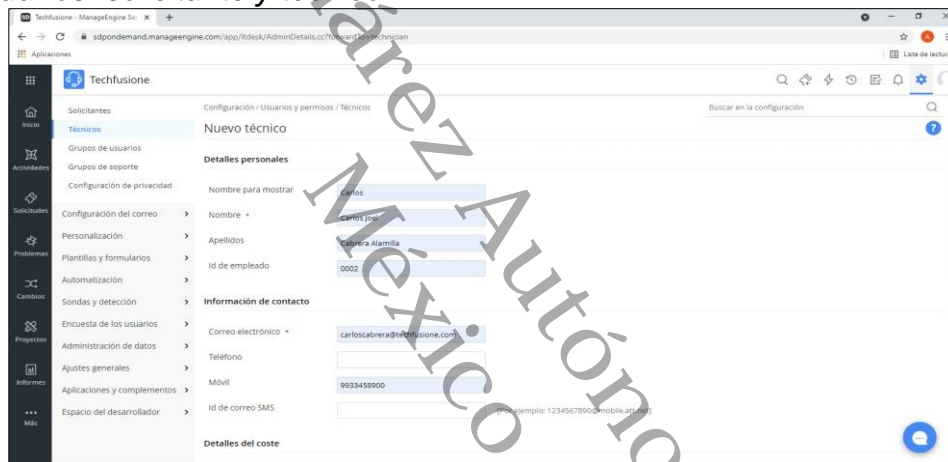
Techfusione - ManageEngine Se ×  +

sdpondemand.manageengine.com/app/itdesk/AdminDetails.cc?forward=technician

Aplicaciones

Lista de lectura

Techfusione

Inicio

Actividades

Solicitudes

Problemas

Cambios

Proyectos

Informes

Más

Solicitantes

Técnicos

Grupos de usuarios

Grupos de soporte

Configuración de privacidad

Configuración del correo >

Personalización >

Plantillas y formularios >

Automatización >

Sondas y detección >

Encuesta de los usuarios >

Administración de datos >

Ajustes generales >

Aplicaciones y complementos >

Espacio del desarrollador >

Configuración / Usuarios y permisos / Técnicos

Buscar en la configuración

Nuevo técnico

Detalles personales

Nombre para mostrar: Carlos

Nombre *: Carlos José

Apellidos: Cabrera Alamilla

Id de empleado: 0002

Información de contacto

Correo electrónico *: carloscabrera@techfusione.com

Teléfono

Móvil: 9933458900

Id de correo SMS: [Por ejemplo: 1234567890@mobile.att.net]

Detalles del coste

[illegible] Álvarez Autónoma de México